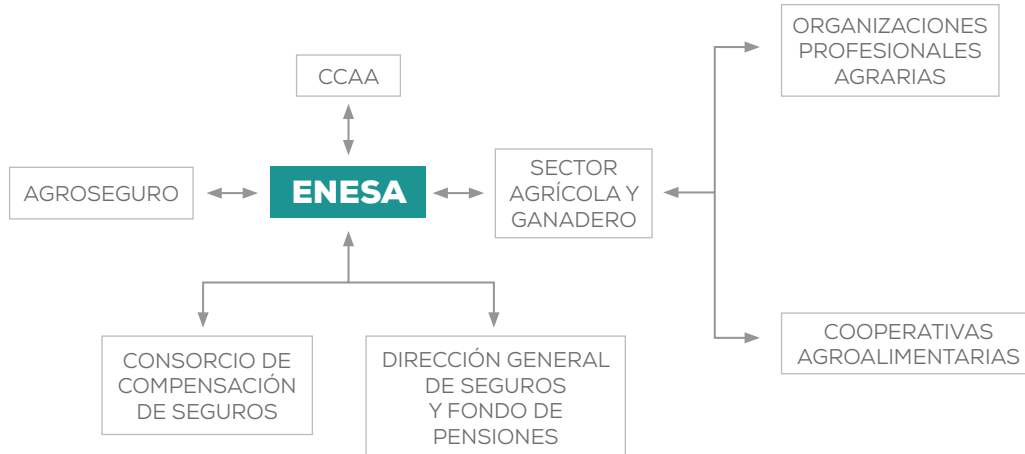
CCAA

AGROSEGURO

ENESA

SECTOR AGRÍCOLA Y GANADERO

ORGANIZACIONES PROFESIONALES AGRARIAS

COOPERATIVAS AGROALIMENTARIAS

CONSORCIO DE COMPENSACIÓN DE SEGUROS

DIRECCIÓN GENERAL DE SEGUROS Y FONDO DE PENSIONES